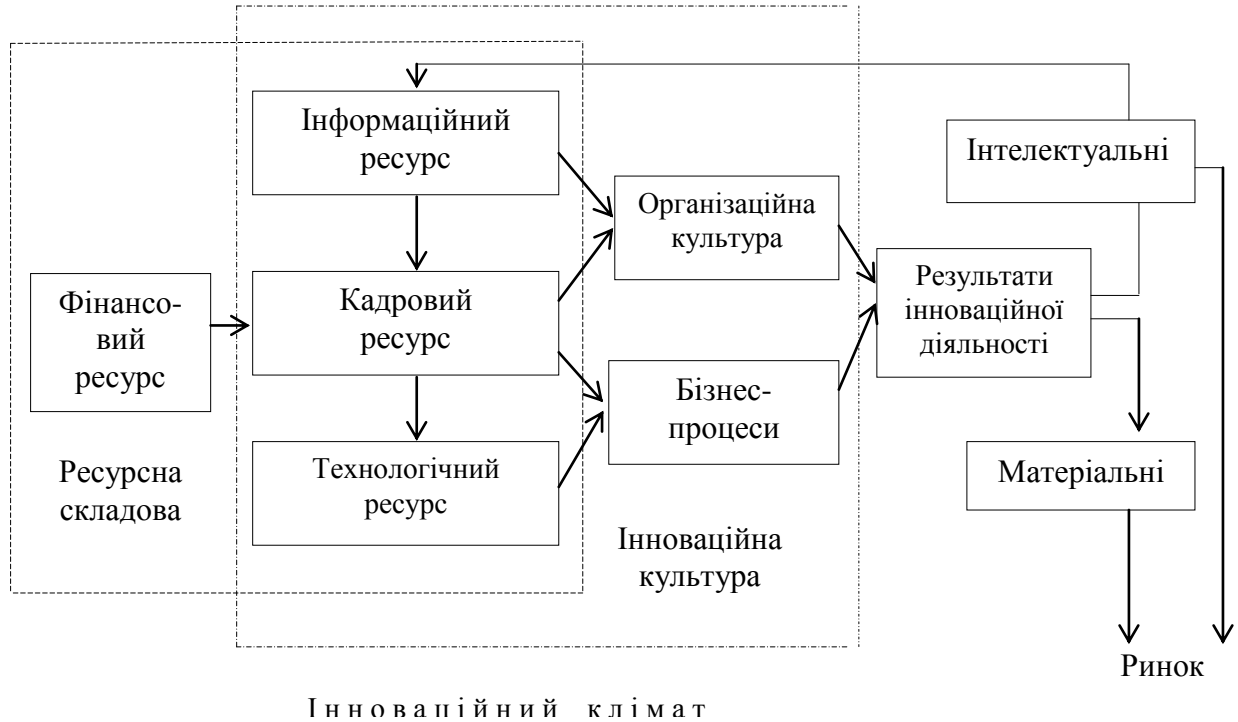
Інформаційний ресурс

Інтелектуальні

Організаційна культура

Фінансовий ресурс

Кадровий ресурс

Результати інноваційної діяльності

Бізнес-процеси

Технологічний ресурс

Матеріальні

Ресурсна складова

Інноваційна культура

Ринок

Інноваційний клімат